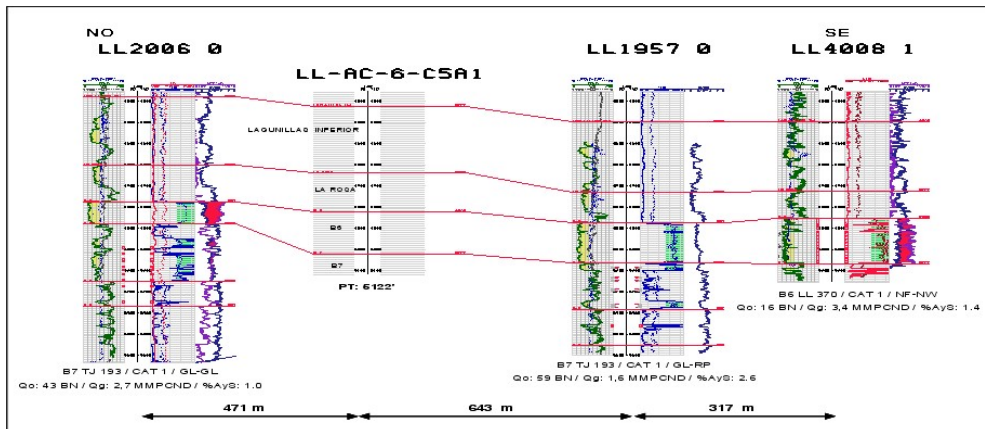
NO
LL2006 0

LL-AC-6-C5A1

LL1957 0

SE
LL4008 1

LAGUNILLAS INFERIOR

LA ROSA

B6

B7

PT: 6122'

B7 TJ 193 / CAT 1 / GL-GL
Qo: 43 BN / Qg: 2,7 MMPCND / %AyS: 1.0

B7 TJ 193 / CAT 1 / GL-RP
Qo: 59 BN / Qg: 1,6 MMPCND / %AyS: 2.6

B6 LL 370 / CAT 1 / NF-NW
Qo: 16 BN / Qg: 3,4 MMPCND / %AyS: 1.4

471 m

643 m

317 m